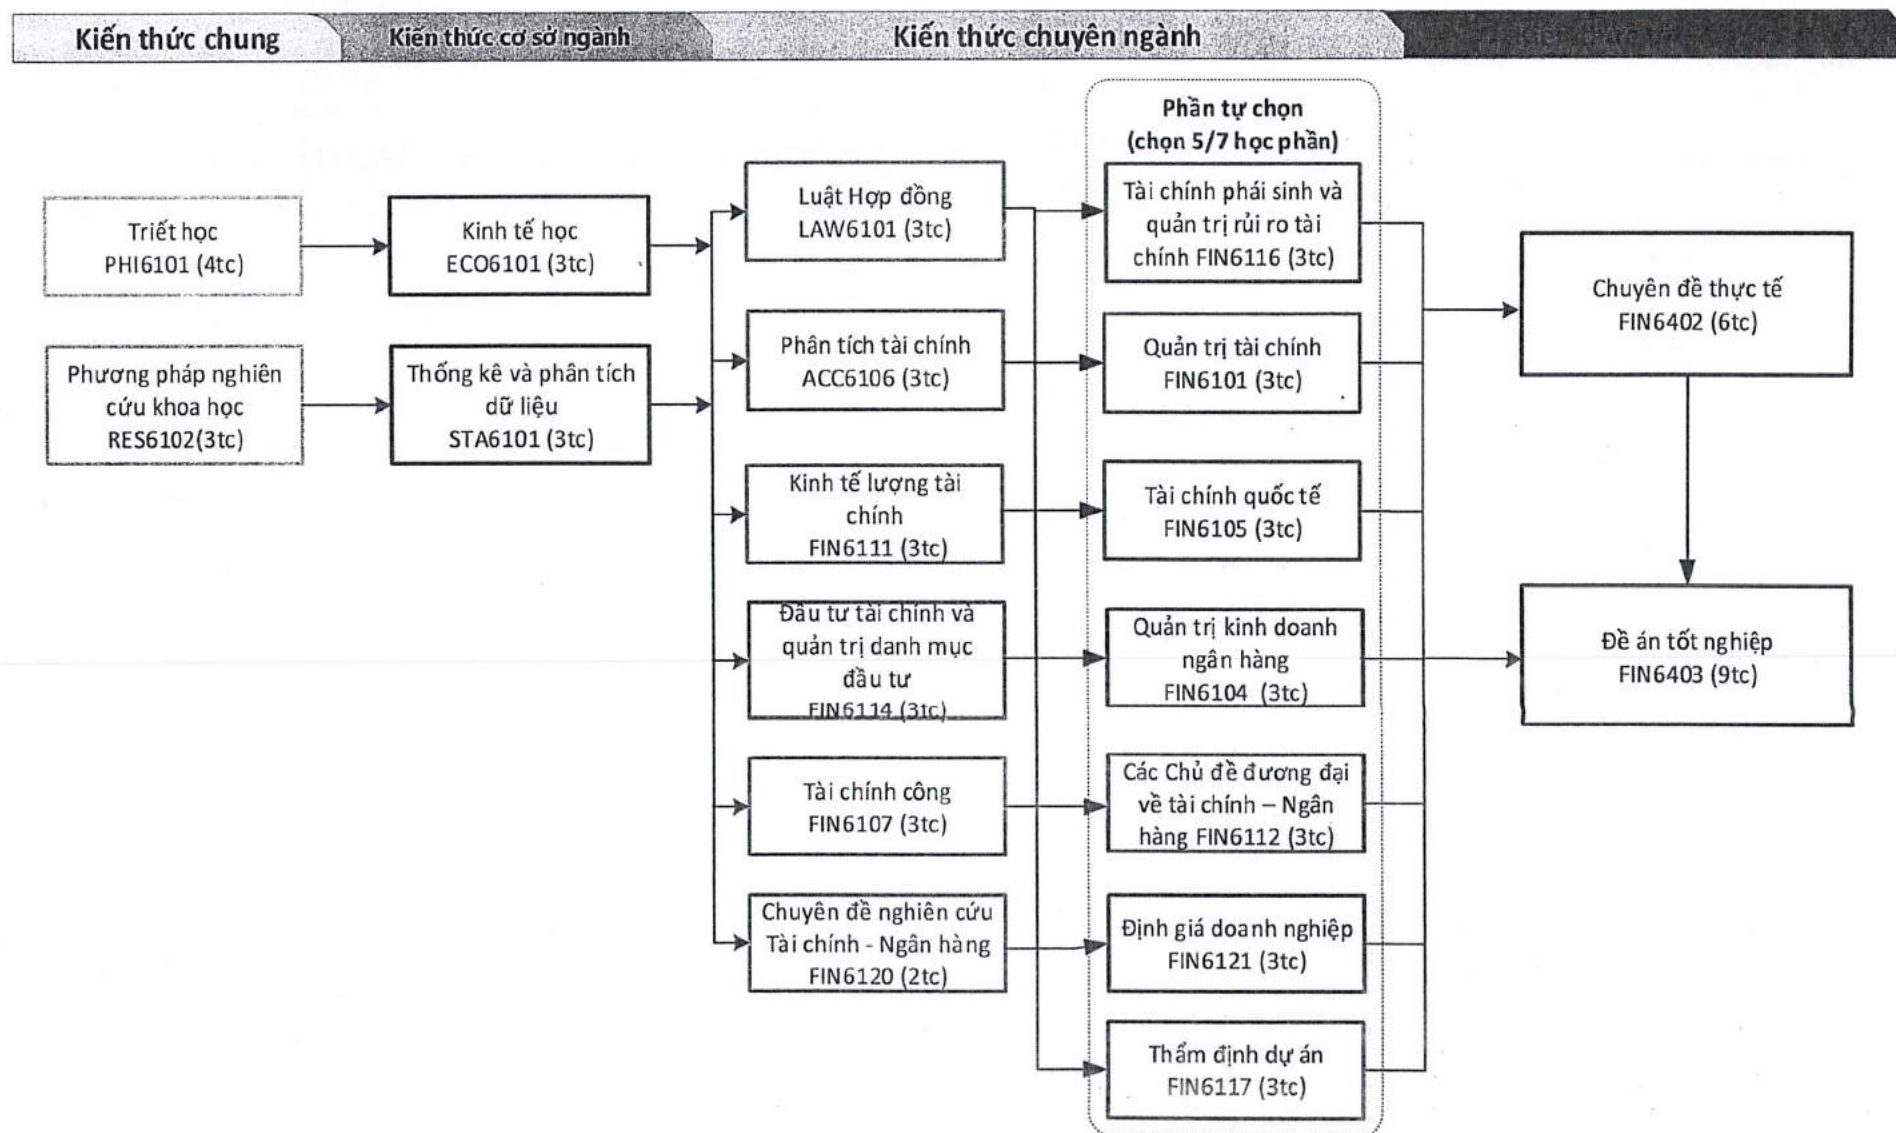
Kiến thức chung

Kiến thức cơ sở ngành

Kiến thức chuyên ngành

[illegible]

Triết học PHI6101 (4tc)

Phương pháp nghiên cứu khoa học RES6102(3tc)

Kinh tế học ECO6101 (3tc)

Thống kê và phân tích dữ liệu STA6101 (3tc)

Luật Hợp đồng LAW6101 (3tc)

Phân tích tài chính ACC6106 (3tc)

Kinh tế lượng tài chính FIN6111 (3tc)

Đầu tư tài chính và quản trị danh mục đầu tư FIN6114 (3tc)

Tài chính công FIN6107 (3tc)

Chuyên đề nghiên cứu Tài chính - Ngân hàng FIN6120 (2tc)

Phần tự chọn (chọn 5/7 học phần)

Tài chính phái sinh và quản trị rủi ro tài chính FIN6116 (3tc)

Quản trị tài chính FIN6101 (3tc)

Tài chính quốc tế FIN6105 (3tc)

Quản trị kinh doanh ngân hàng FIN6104 (3tc)

Các Chủ đề đương đại về tài chính – Ngân hàng FIN6112 (3tc)

Định giá doanh nghiệp FIN6121 (3tc)

Thẩm định dự án FIN6117 (3tc)

Chuyên đề thực tế FIN6402 (6tc)

Đề án tốt nghiệp FIN6403 (9tc)